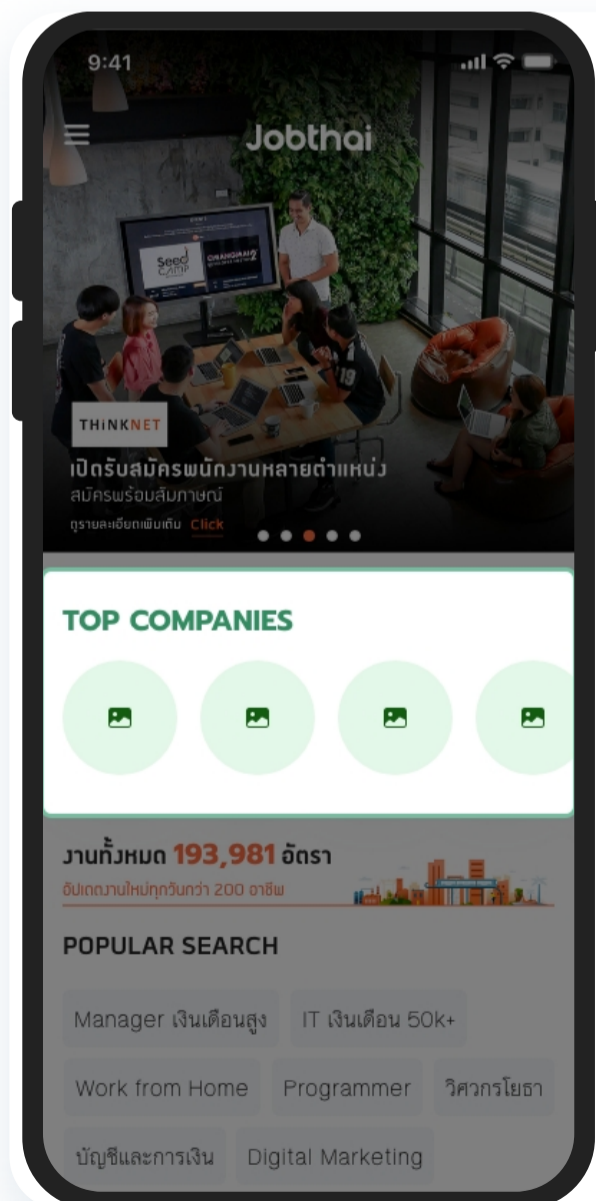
9:41

Jobthai

Seed CAMP

THiNKNET

เปิดรับสมัครพนักงานหลายตำแหน่ง
สมัครพร้อมสัมภาษณ์
ดูรายละเอียดเพิ่มเติม Click

TOP COMPANIES

งานทั้งหมด 193,981 อัตรา
อัปเดตงานใหม่ทุกวันกว่า 200 อาชีพ

POPULAR SEARCH

Manager เงินเดือนสูง
IT เงินเดือน 50k+
Work from Home
Programmer
วิศวกรโยธา
บัญชีและการเงิน
Digital Marketing